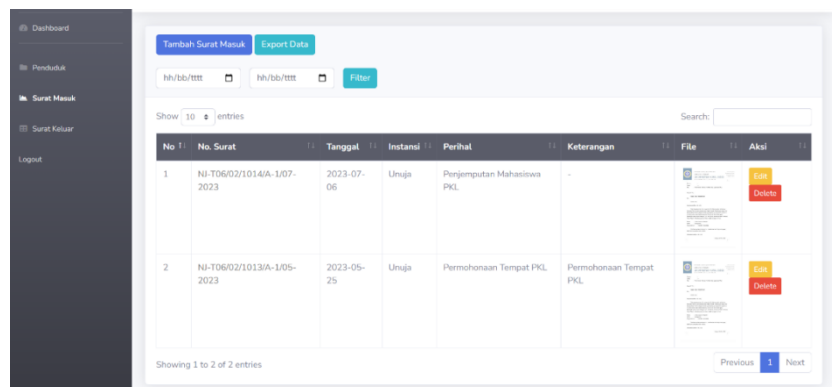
Dashboard

Penduduk

Surat Masuk

Surat Keluar

Logout

Tambah Surat Masuk Export Data

hh/bb/tttt hh/bb/tttt Filter

Show 10 entries

Search:

| No | No. Surat | Tanggal | Instansi | Perihal | Keterangan | File | Aksi |
|---|---|---|---|---|---|---|---|
| 1 | NJ-T06/02/1014/A-1/07-2023 | 2023-07-06 | Unuja | Penjemputan Mahasiswa PKL | - | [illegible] | Edit Delete |
| 2 | NJ-T06/02/1013/A-1/05-2023 | 2023-05-25 | Unuja | Permohonaan Tempat PKL | Permohonaan Tempat PKL | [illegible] | Edit Delete |

Showing 1 to 2 of 2 entries

Previous 1 Next